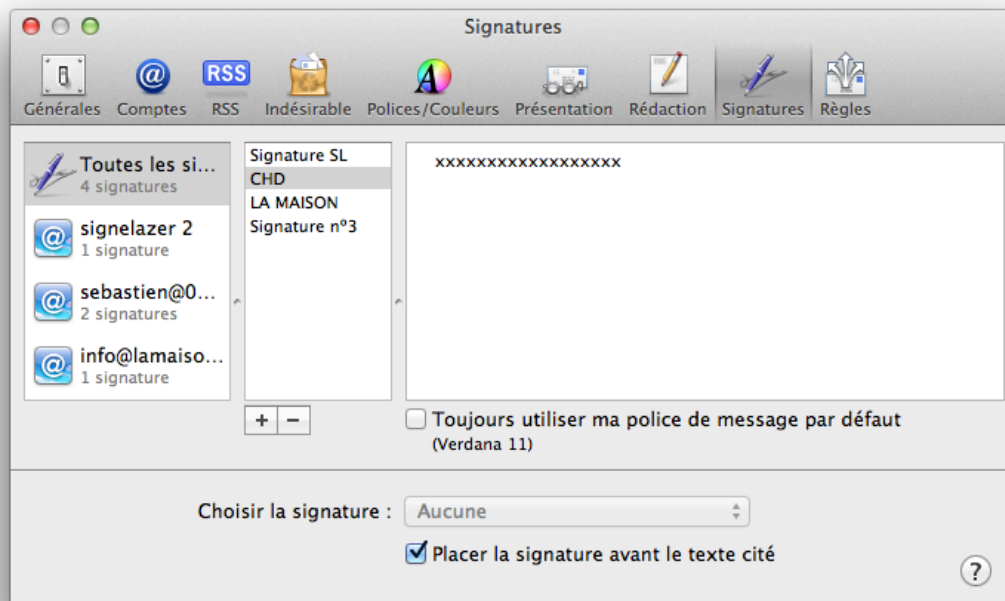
Signatures

Générales Comptes RSS Indésirable Polices/Couleurs Présentation Rédaction Signatures Règles

RSS

Toutes les si...
4 signatures

signelazer 2
1 signature

sebastien@0...
2 signatures

info@lamaiso...
1 signature

Signature SL
CHD
LA MAISON
Signature nº3

xxxxxxxxxxxxxxxxx

+ −

Toujours utiliser ma police de message par défaut
(Verdana 11)

Choisir la signature : Aucune

Placer la signature avant le texte cité

?